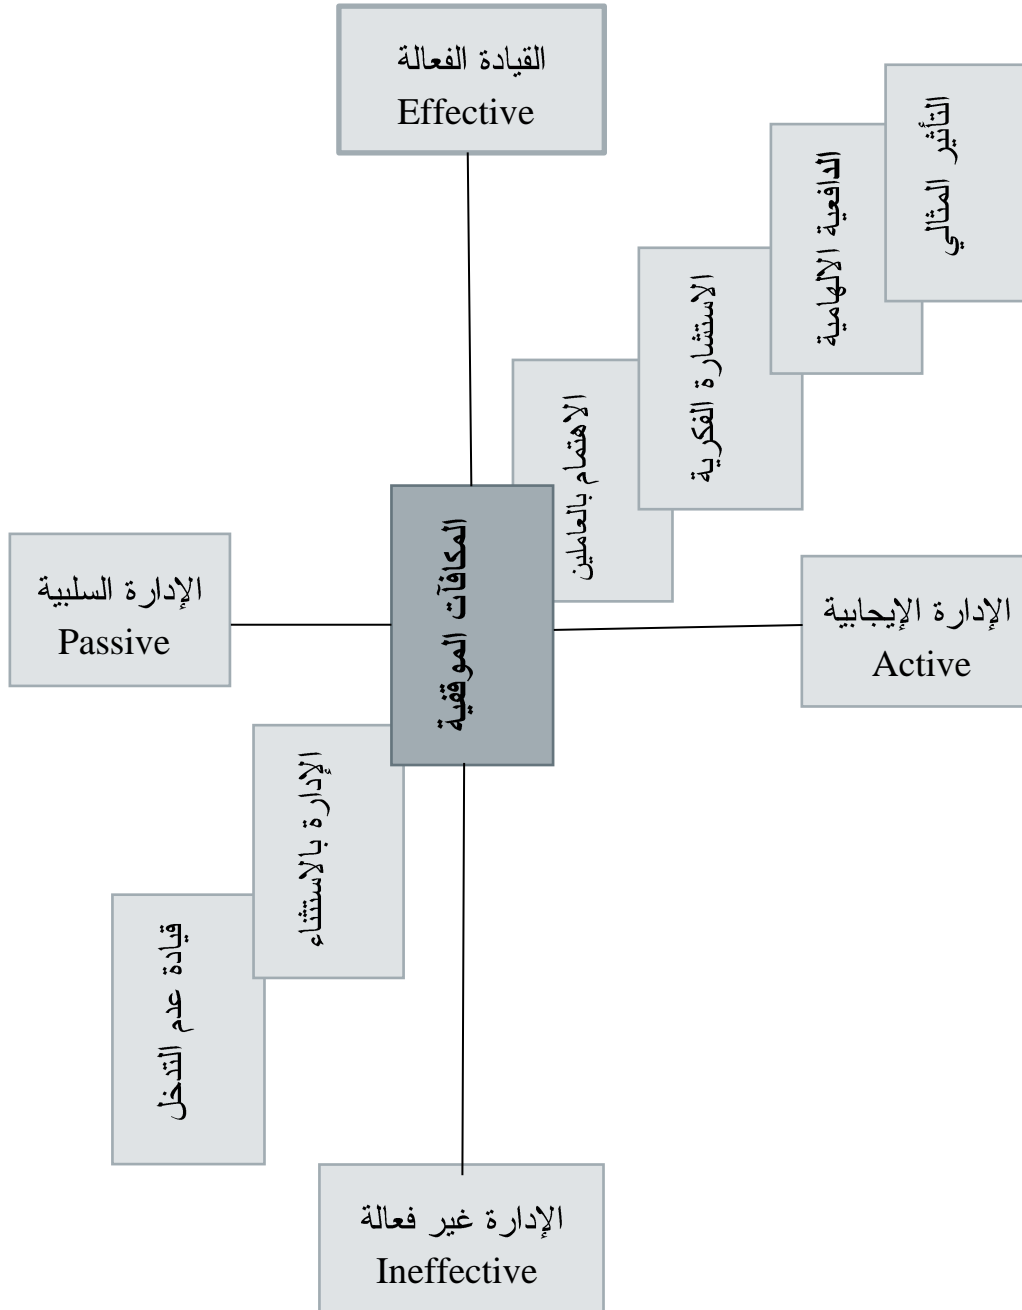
القيادة الفعالة
Effective

التأثير المثالي

الدافعية الإلهامية

الاستثارة الفكرية

الاهتمام بالعاملين

الإدارة السلبية
Passive

المكافآت الموقفية

الإدارة الإيجابية
Active

الإدارة بالاستثناء

قيادة عدم التدخل

الإدارة غير فعالة
Ineffective